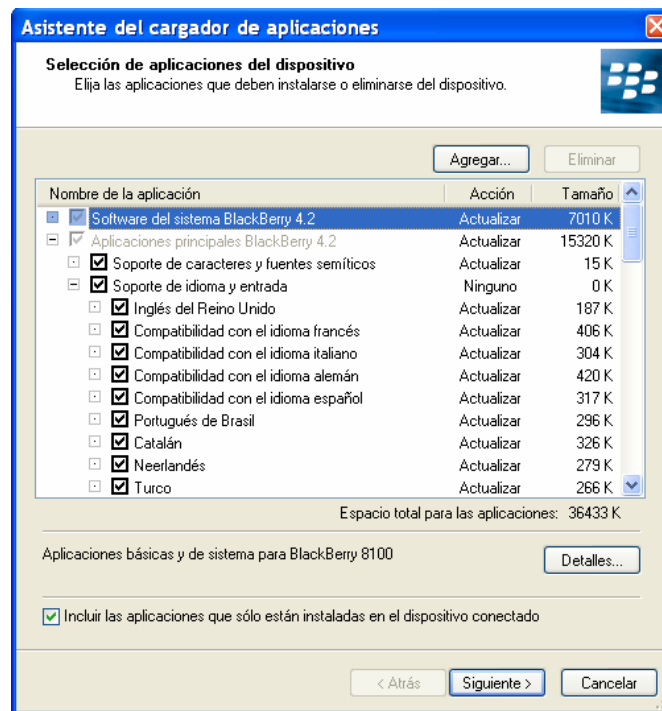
Asistente del cargador de aplicaciones

Selección de aplicaciones del dispositivo
Elija las aplicaciones que deben instalarse o eliminarse del dispositivo.

Agregar... Eliminar

| Nombre de la aplicación | Acción | Tamaño |
|---|---|---|
| Software del sistema BlackBerry 4.2 | Actualizar | 7010 K |
| Aplicaciones principales BlackBerry 4.2 | Actualizar | 15320 K |
| Soporte de caracteres y fuentes semíticos | Actualizar | 15 K |
| Soporte de idioma y entrada | Ninguno | 0 K |
| Inglés del Reino Unido | Actualizar | 187 K |
| Compatibilidad con el idioma francés | Actualizar | 406 K |
| Compatibilidad con el idioma italiano | Actualizar | 304 K |
| Compatibilidad con el idioma alemán | Actualizar | 420 K |
| Compatibilidad con el idioma español | Actualizar | 317 K |
| Portugués de Brasil | Actualizar | 296 K |
| Catalán | Actualizar | 326 K |
| Neerlandés | Actualizar | 279 K |
| Turco | Actualizar | 266 K |

Espacio total para las aplicaciones: 36433 K

Aplicaciones básicas y de sistema para BlackBerry 8100

Detalles...

Incluir las aplicaciones que sólo están instaladas en el dispositivo conectado

< Atrás Siguiente > Cancelar